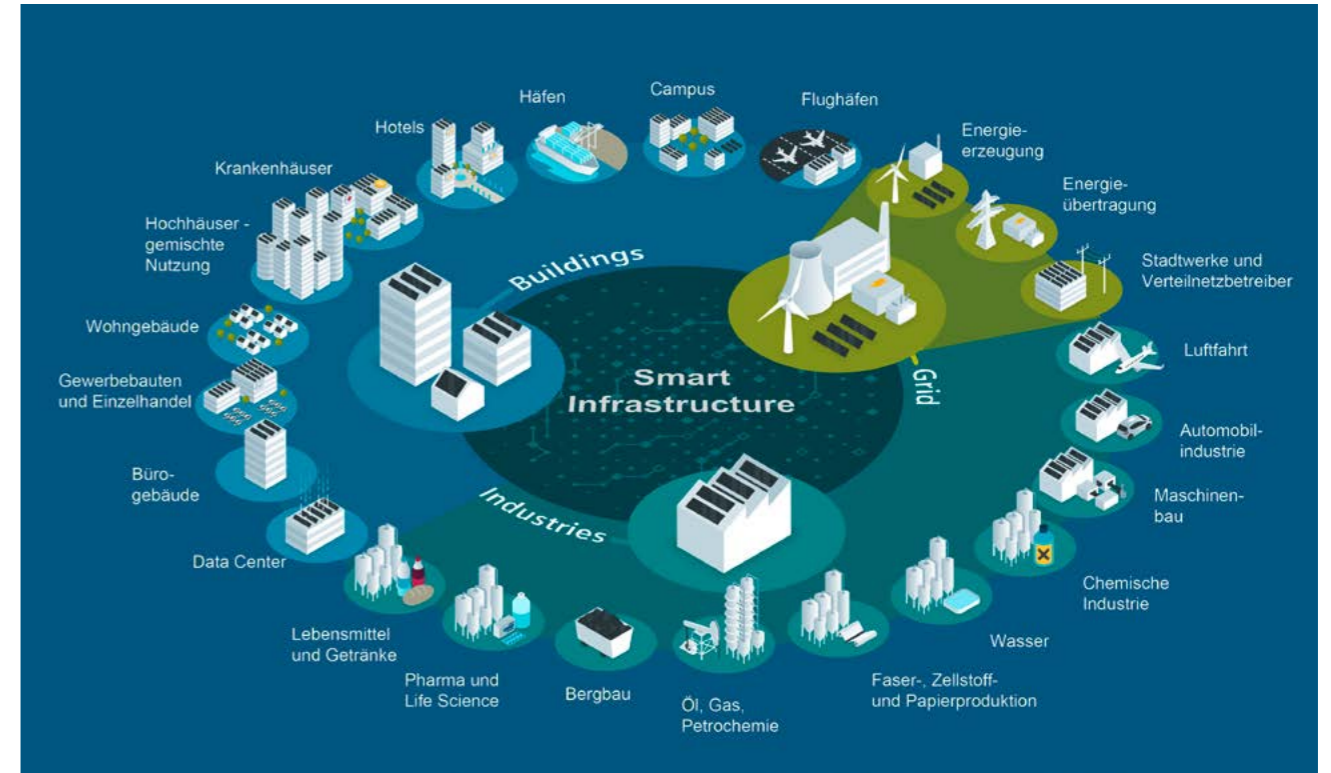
Smart Infrastructure

Buildings

Grid

Industries

Hotels

Häfen

Campus

Flughäfen

Energieerzeugung

Energieübertragung

Stadtwerke und Verteilnetzbetreiber

Luftfahrt

Automobilindustrie

Maschinenbau

Chemische Industrie

Wasser

Faser-, Zellstoff- und Papierproduktion

Öl, Gas, Petrochemie

Bergbau

Pharma und Life Science

Lebensmittel und Getränke

Data Center

Bürogebäude

Gewerbebauten und Einzelhandel

Wohngebäude

Hochhäuser - gemischte Nutzung

Krankenhäuser